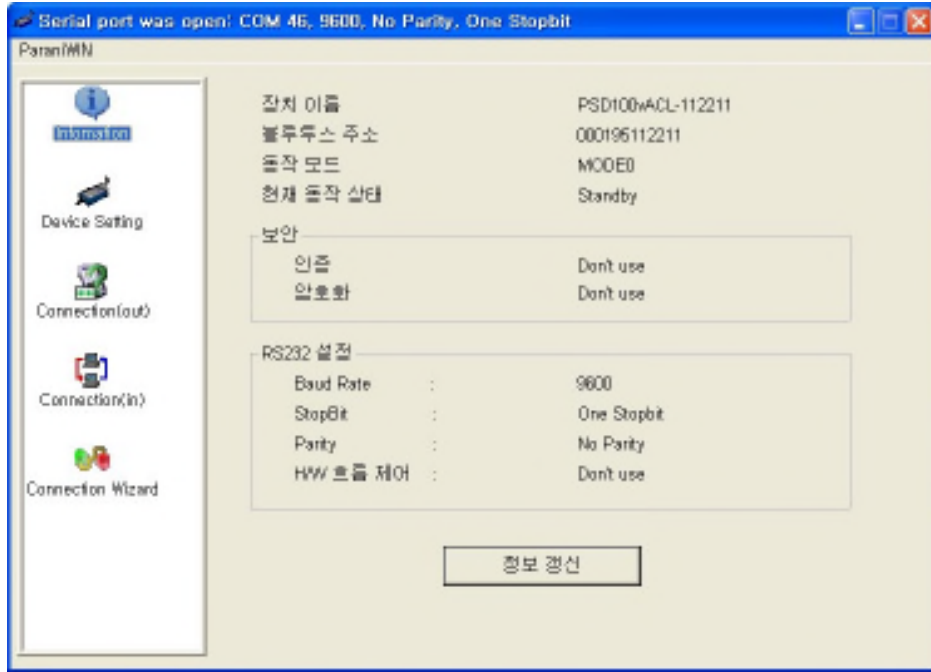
Serial port was open: COM 46, 9600, No Parity, One Stopbit

ParaniWIN

Information

Device Setting

Connection(out)

Connection(in)

Connection Wizard

장치 이름 PSD100vACL-112211
블루투스 주소 000195112211
동작 모드 MODE0
현재 동작 상태 Standby

보안
인증 Don't use
암호화 Don't use

RS232 설정
Baud Rate : 9600
StopBit : One Stopbit
Parity : No Parity
H/W 흐름 제어 : Don't use

정보 갱신